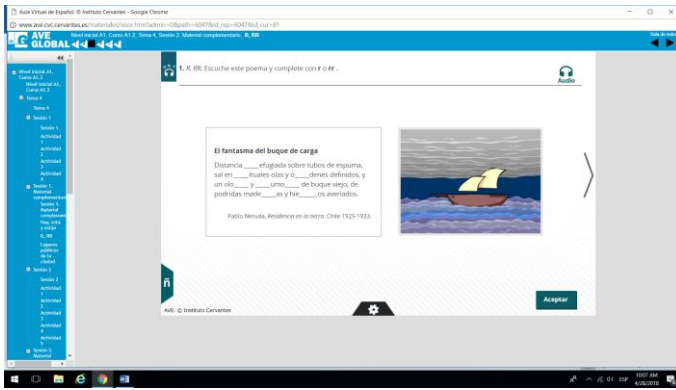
Aula Virtual de Español. © Instituto Cervantes - Google Chrome

www.ave.cvc.cervantes.es/materiales/visor.html?admin=0&path=6047&id_rep=6047&id_cur=81

AVE GLOBAL

Nivel inicial A1, Curso A1.2, Tema 4, Sesión 2: Material complementario, R, RR

Tabla de índice

Nivel inicial A1, Curso A1.2
Nivel inicial A1, Curso A1.2
Tema 4
Tema 4
Sesión 1
Sesión 1
Actividad 1
Actividad 2
Actividad 3
Actividad 4
Sesión 1. Material complementario
Sesión 1. Material complementario
Hay, está y están
R, RR
Lugares públicos de la ciudad
Sesión 2
Sesión 2
Actividad 1
Actividad 2
Actividad 3
Actividad 4
Actividad 5
Sesión 2. Material

1. R, RR. Escuche este poema y complete con r o rr.

Audio

El fantasma del buque de carga

Distancia ____efugiada sobre tubos de espuma, sal en ____ituales olas y ó____denes definidos, y un olo____ y ____umo____ de buque viejo, de podridas made____as y hie____os averiados.

Pablo Neruda. Residencia en la tierra. Chile 1925-1933.

ñ

AVE. © Instituto Cervantes

Aceptar

ESP 10:07 AM 4/28/2018